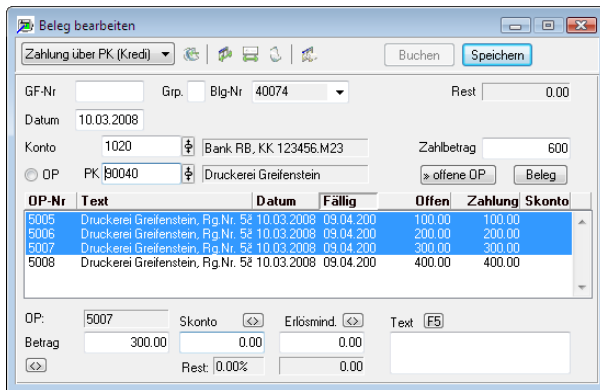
Beleg bearbeiten

Zahlung über PK (Kredi)

Buchen
Speichern

GF-Nr
Grp.
Blg-Nr 40074
Rest 0.00

Datum 10.03.2008

Konto 1020
Bank RB, KK 123456.M23
Zahlbetrag 600

OP
PK 90040
Druckerei Greifenstein
» offene OP
Beleg

| OP-Nr | Text | Datum | Fällig | Offen | Zahlung | Skonto |
|---|---|---|---|---|---|---|
| 5005 | Druckerei Greifenstein, Rg.Nr. 5ê | 10.03.2008 | 09.04.200 | 100.00 | 100.00 | |
| 5006 | Druckerei Greifenstein, Rg.Nr. 5ê | 10.03.2008 | 09.04.200 | 200.00 | 200.00 | |
| 5007 | Druckerei Greifenstein, Rg.Nr. 5ê | 10.03.2008 | 09.04.200 | 300.00 | 300.00 | |
| 5008 | Druckerei Greifenstein, Rg.Nr. 5ê | 10.03.2008 | 09.04.200 | 400.00 | 400.00 | |

OP: 5007
Skonto <>
Erlösmind. <>
Text F5

Betrag 300.00
0.00
0.00

<>
Rest: 0.00%
0.00